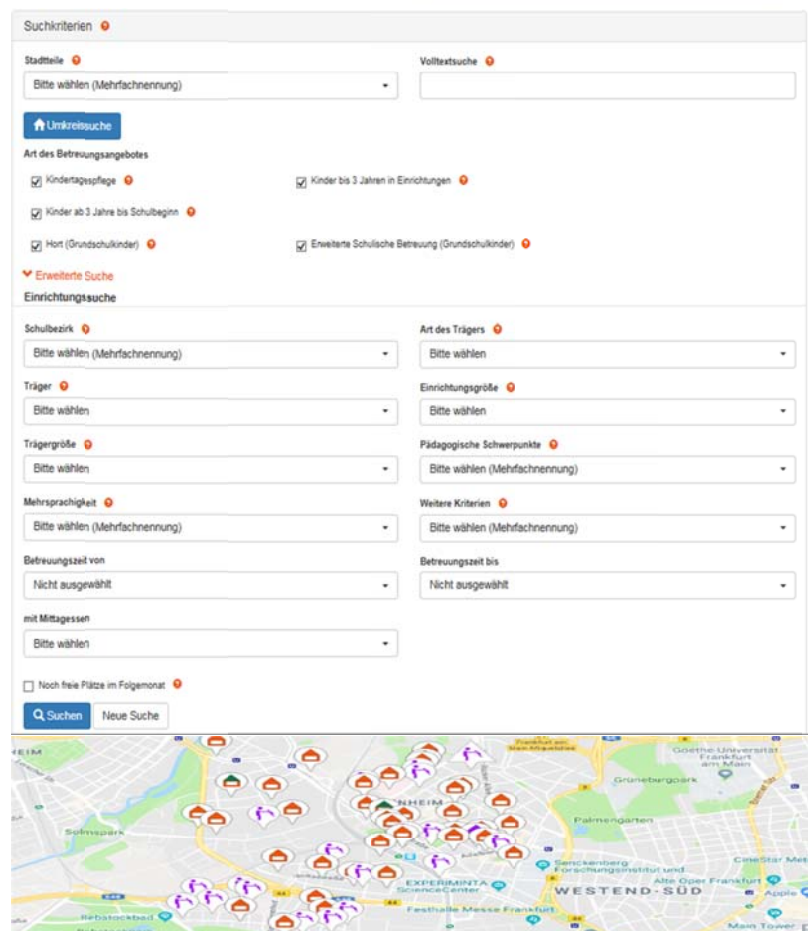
Suchkriterien

Stadtteile
Bitte wählen (Mehrfachnennung)

Volltextsuche

Umkreissuche

Art des Betreuungsangebotes

Kindertagespflege

Kinder bis 3 Jahren in Einrichtungen

Kinder ab 3 Jahre bis Schulbeginn

Hort (Grundschulkinder)

Erweiterte Schulische Betreuung (Grundschulkinder)

Erweiterte Suche

Einrichtungssuche

Schulbezirk
Bitte wählen (Mehrfachnennung)

Art des Trägers
Bitte wählen

Träger
Bitte wählen

Einrichtungsgröße
Bitte wählen

Trägergröße
Bitte wählen

Pädagogische Schwerpunkte
Bitte wählen (Mehrfachnennung)

Mehrsprachigkeit
Bitte wählen (Mehrfachnennung)

Weitere Kriterien
Bitte wählen (Mehrfachnennung)

Betreuungszeit von
Nicht ausgewählt

Betreuungszeit bis
Nicht ausgewählt

mit Mittagessen
Bitte wählen

Noch freie Plätze im Folgemonat

Suchen

Neue Suche

HEIM

Goethe-Universität Frankfurt am Main

Grüneburgpark

Solmspark

Palmengarten

NHEIM

Senckenberg Forschungsinstitut und

CineStar Met

EXPERIMINTA ScienceCenter

WESTEND-SÜD

Alte Oper Frankfurt

Apple

Rebstockbad

Festhalle Messe Frankfurt

Main Tower